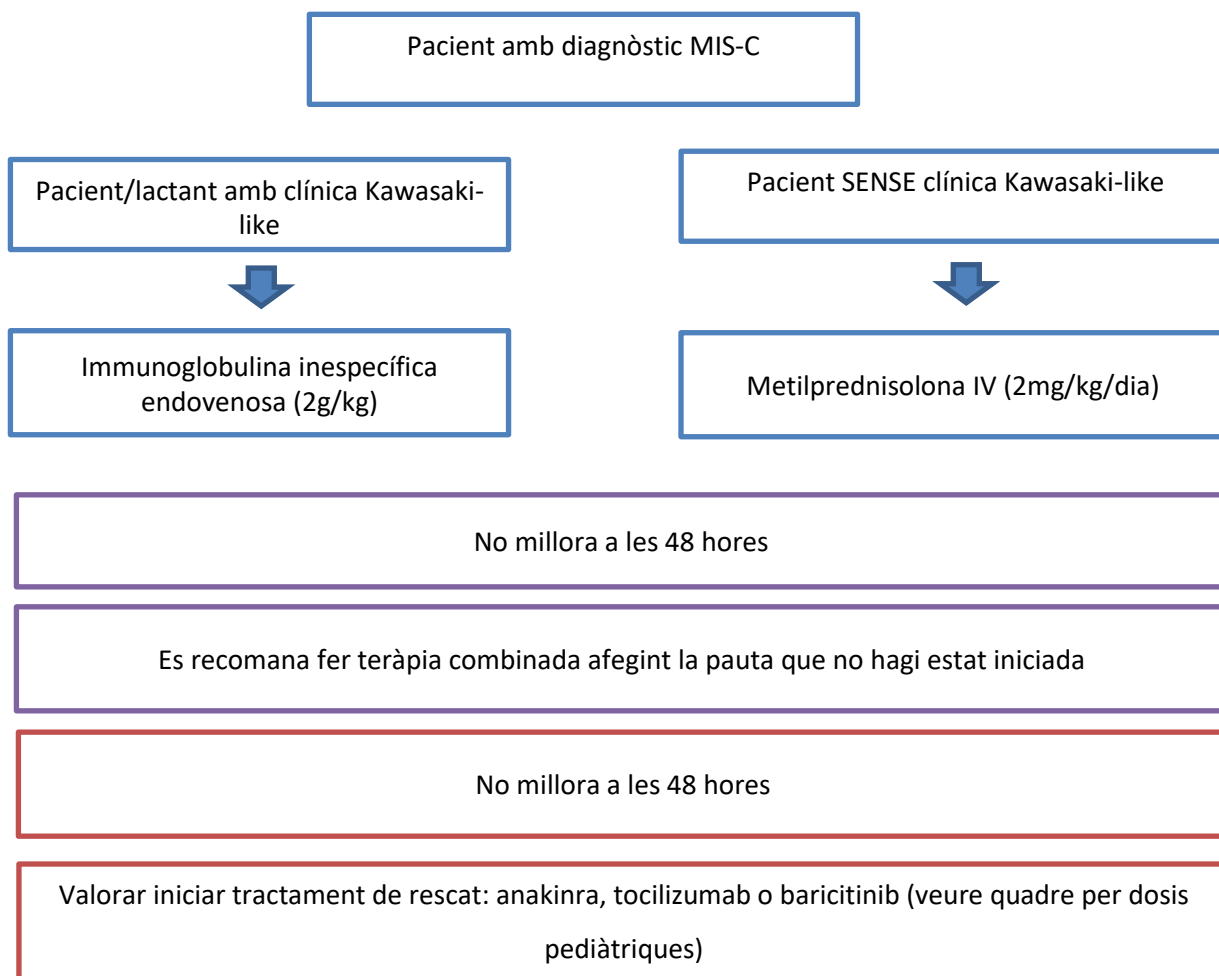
Pacient amb diagnòstic MIS-C

Pacient/lactant amb clínica Kawasaki-like

Pacient SENSE clínica Kawasaki-like

Immunoglobulina inespecífica endovenosa (2g/kg)

Metilprednisolona IV (2mg/kg/dia)

No millora a les 48 hores

Es recomana fer teràpia combinada afegint la pauta que no hagi estat iniciada

No millora a les 48 hores

Valorar iniciar tractament de rescat: anakinra, tocilizumab o baricitinib (veure quadre per dosis pediàtriques)